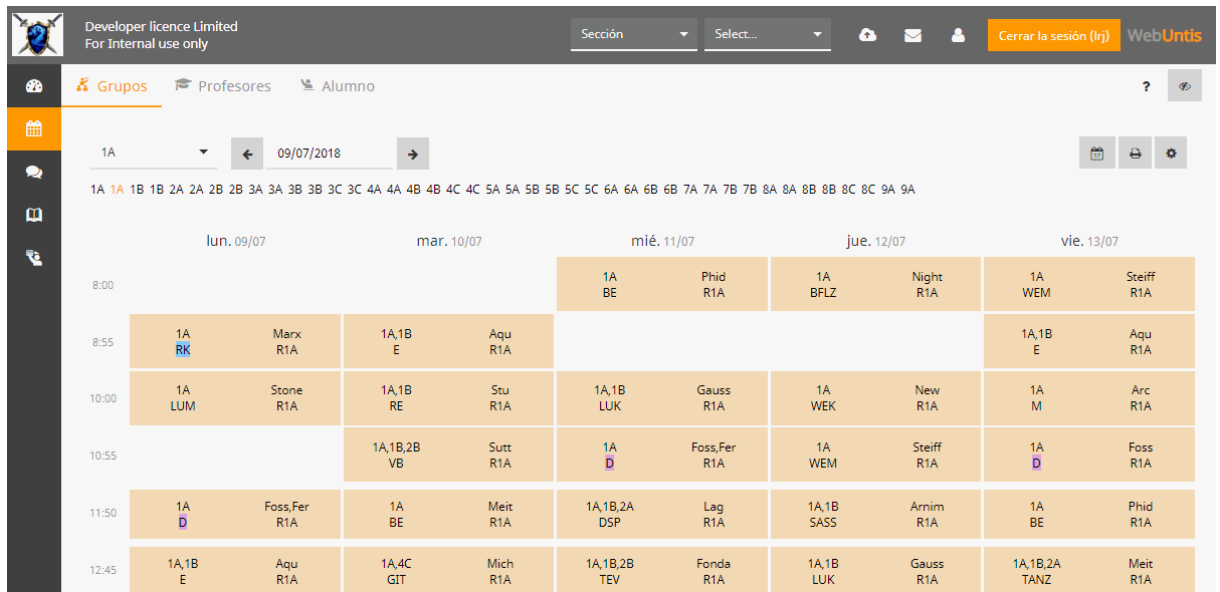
Developer licence Limited
For Internal use only

Sección
Select...
Cerrar la sesión (lrj)
WebUntis

Grupos Profesores Alumno
?

1A
09/07/2018

1A 1A 1B 1B 2A 2A 2B 2B 3A 3A 3B 3B 3C 3C 4A 4A 4B 4B 4C 4C 5A 5A 5B 5B 5C 5C 6A 6A 6B 6B 7A 7A 7B 7B 8A 8A 8B 8B 8C 8C 9A 9A

| | lun. 09/07 | mar. 10/07 | mié. 11/07 | jue. 12/07 | vie. 13/07 |
|---|---|---|---|---|---|
| 8:00 | | | 1A BE Phid R1A | 1A BFLZ Night R1A | 1A WEM Steiff R1A |
| 8:55 | 1A RK Marx R1A | 1A,1B E Aqu R1A | | | 1A,1B E Aqu R1A |
| 10:00 | 1A LUM Stone R1A | 1A,1B RE Stu R1A | 1A,1B LUK Gauss R1A | 1A WEK New R1A | 1A M Arc R1A |
| 10:55 | | 1A,1B,2B VB Sutt R1A | 1A D Foss,Fer R1A | 1A WEM Steiff R1A | 1A D Foss R1A |
| 11:50 | 1A D Foss,Fer R1A | 1A BE Meit R1A | 1A,1B,2A DSP Lag R1A | 1A,1B SASS Arnim R1A | 1A BE Phid R1A |
| 12:45 | 1A,1B E Aqu R1A | 1A,4C GIT Mich R1A | 1A,1B,2B TEV Fonda R1A | 1A,1B LUK Gauss R1A | 1A,1B,2A TANZ Meit R1A |